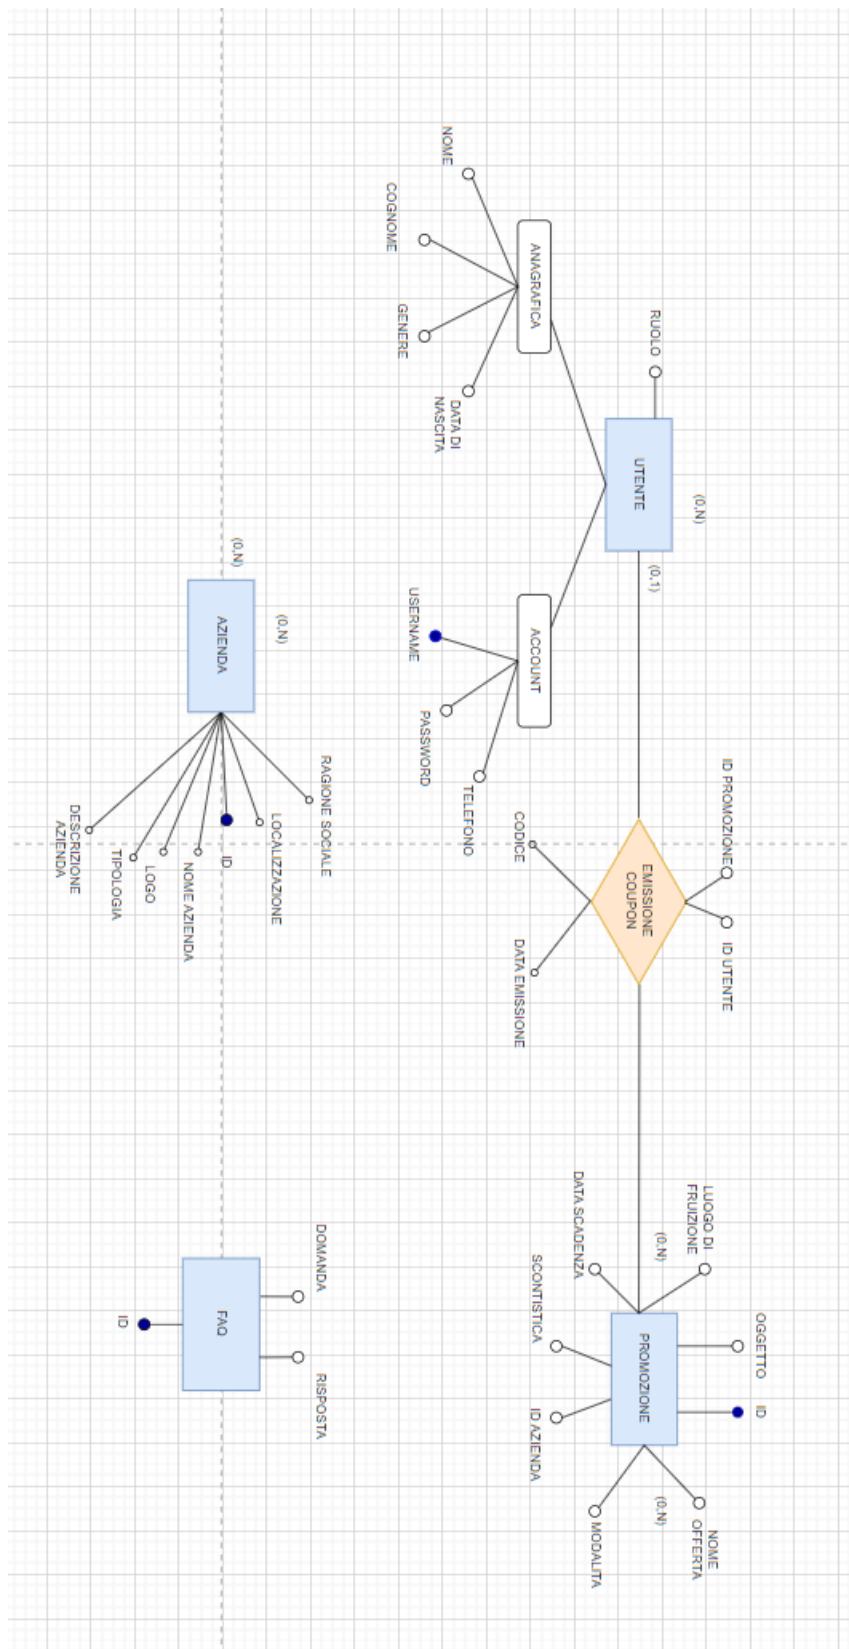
NOME

COGNOME

GENERE

DATA DI NASCITA

ANAGRAFICA

RUOLO

UTENTE

(0,N)

(0,1)

USERNAME

PASSWORD

TELEFONO

ACCOUNT

ID PROMOZIONE

EMISSIONE COUPON

ID UTENTE

CODICE

DATA EMISSIONE

AZIENDA

(0,N)

(0,N)

RAGIONE SOCIALE

LOCALIZZAZIONE

ID

NOME AZIENDA

LOGO

TIPOLOGIA

DESCRIZIONE AZIENDA

LUOGO DI FRUIZIONE

DATA SCADENZA

(0,N)

SCONTISTICA

PROMOZIONE

OGGETTO

ID

ID AZIENDA

MODALITA

(0,N)

NOME OFFERTA

DOMANDA

FAQ

ID

RISPOSTA